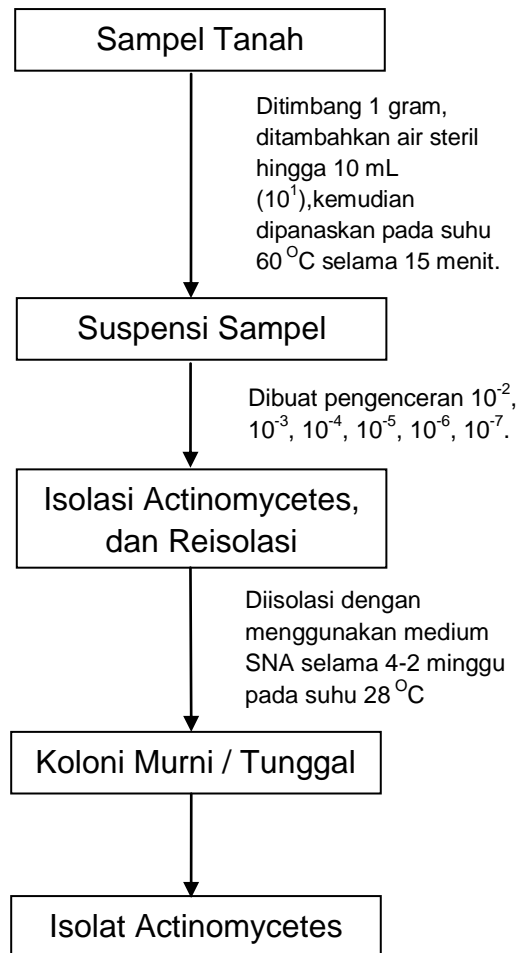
Sampel Tanah

Ditimbang 1 gram, ditambahkan air steril hingga 10 mL ($10^1$),kemudian dipanaskan pada suhu 60 $^OC$ selama 15 menit.

Suspensi Sampel

Dibuat pengenceran $10^{-2}$, $10^{-3}$, $10^{-4}$, $10^{-5}$, $10^{-6}$, $10^{-7}$.

Isolasi Actinomycetes, dan Reisolasi

Diisolasi dengan menggunakan medium SNA selama 4-2 minggu pada suhu 28 $^OC$

Koloni Murni / Tunggal

Isolat Actinomycetes